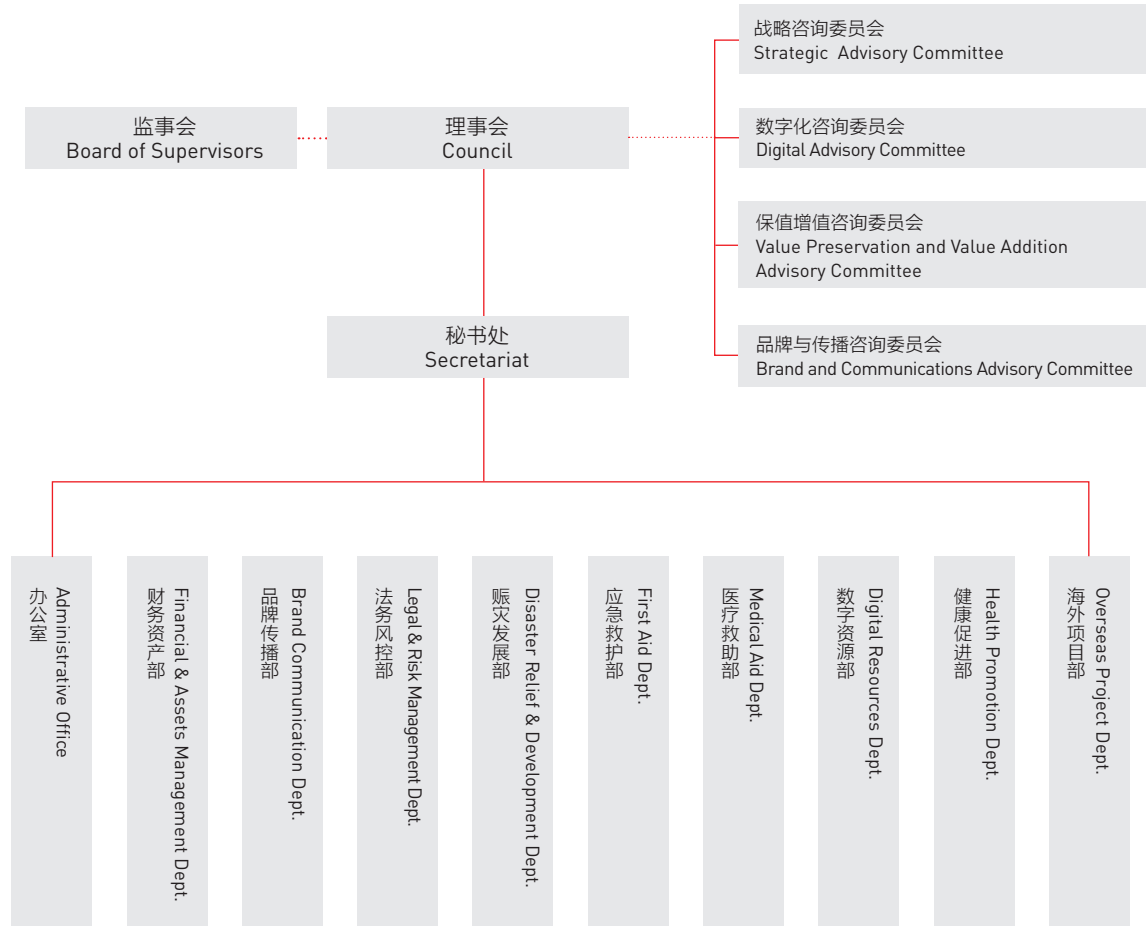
监事会
Board of Supervisors

理事会
Council

战略咨询委员会
Strategic Advisory Committee

数字化咨询委员会
Digital Advisory Committee

保值增值咨询委员会
Value Preservation and Value Addition Advisory Committee

品牌与传播咨询委员会
Brand and Communications Advisory Committee

秘书处
Secretariat

办公室
Administrative Office

财务资产部
Financial & Assets Management Dept.

品牌传播部
Brand Communication Dept.

法务风控部
Legal & Risk Management Dept.

赈灾发展部
Disaster Relief & Development Dept.

应急救护部
First Aid Dept.

医疗救助部
Medical Aid Dept.

数字资源部
Digital Resources Dept.

健康促进部
Health Promotion Dept.

海外项目部
Overseas Project Dept.